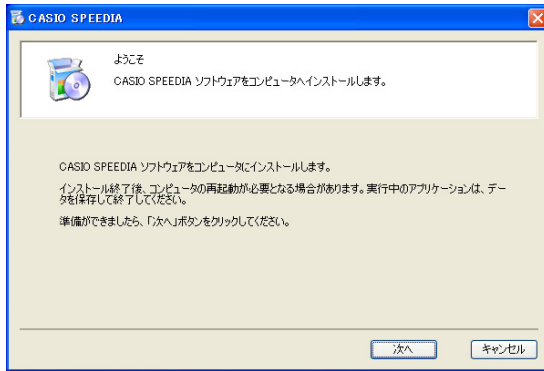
CASIO SPEEDIA

ようこそ

CASIO SPEEDIA ソフトウェアをコンピュータへインストールします。

CASIO SPEEDIA ソフトウェアをコンピュータにインストールします。

インストール終了後、コンピュータの再起動が必要となる場合があります。実行中のアプリケーションは、データを保存して終了してください。

準備ができましたら、「次へ」ボタンをクリックしてください。

次へ

キャンセル